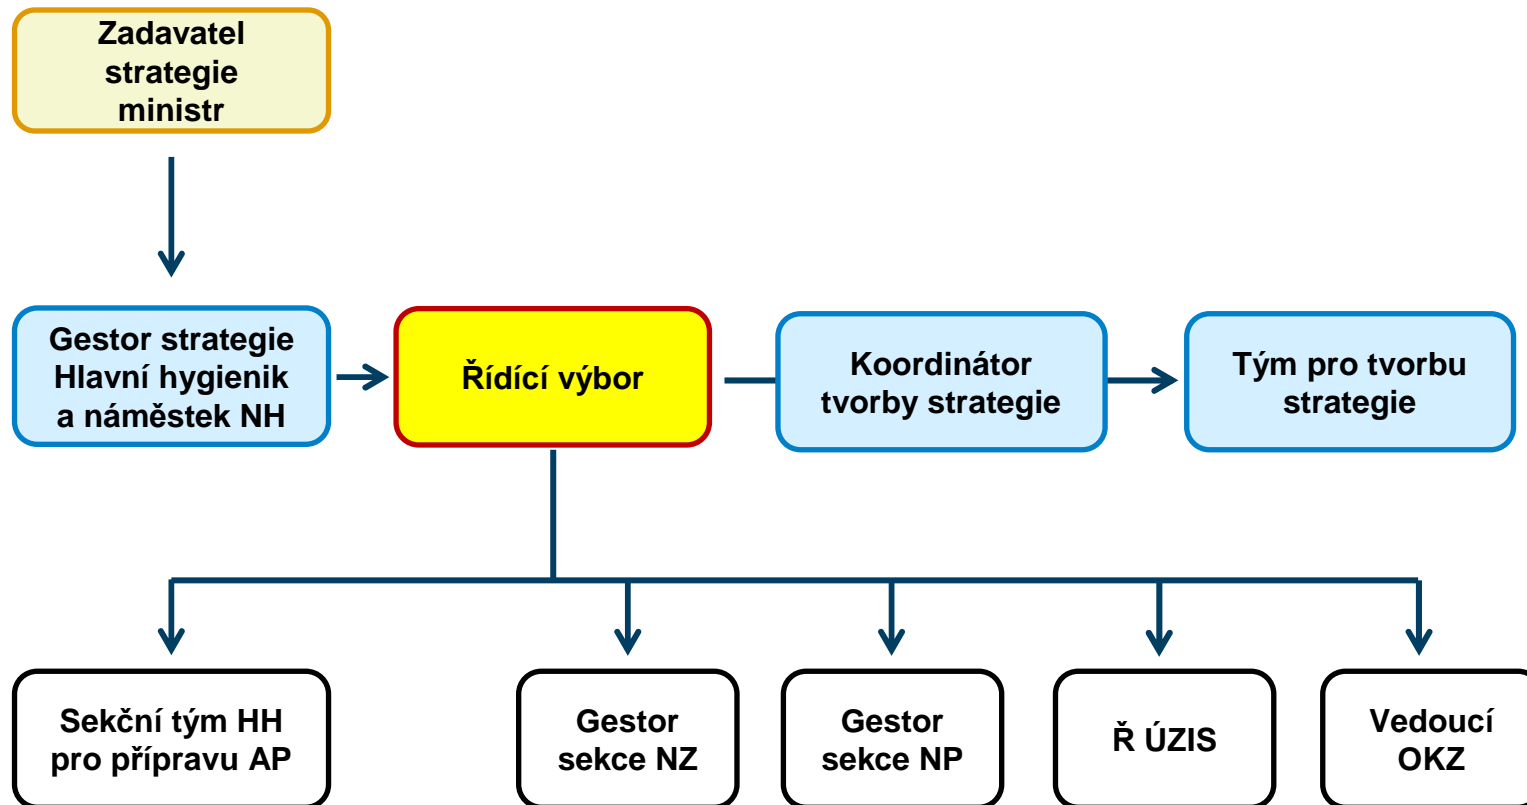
Zadavatel strategie ministr

Gestor strategie Hlavní hygienik a náměstek NH

Řídící výbor

Koordinátor tvorby strategie

Tým pro tvorbu strategie

Sekční tým HH pro přípravu AP

Gestor sekce NZ

Gestor sekce NP

Ř ÚZIS

Vedoucí OKZ